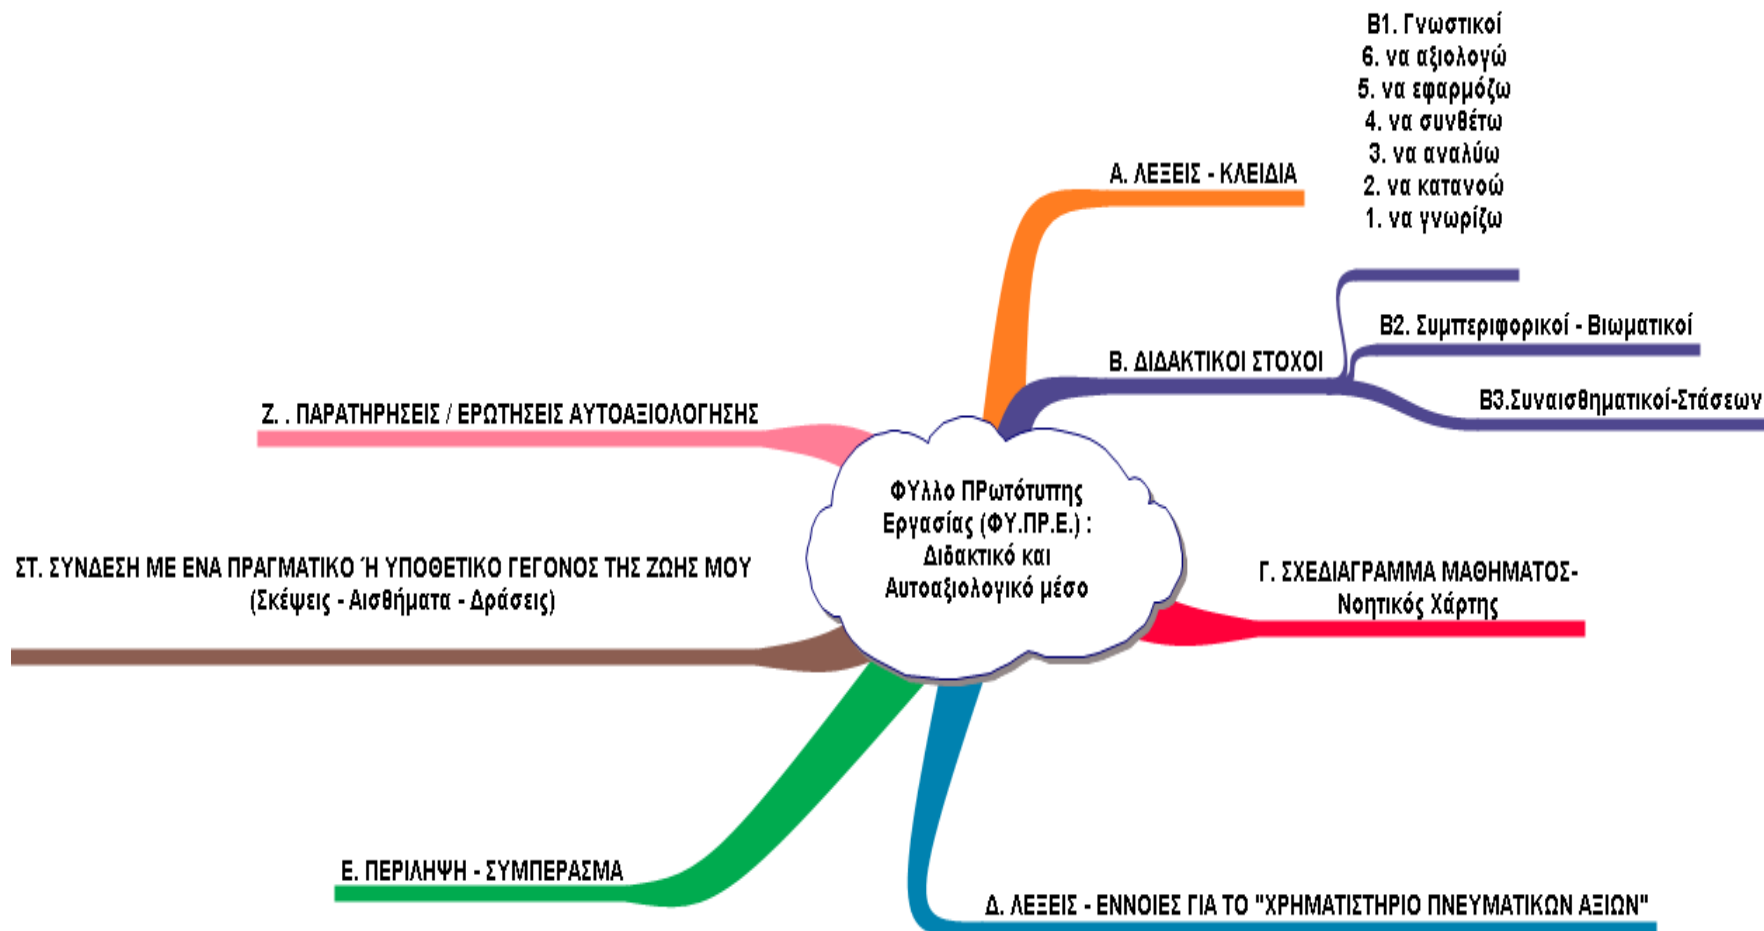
ΦΥλλο ΠΡωτότυπης Εργασίας (ΦΥ.ΠΡ.Ε.) : Διδακτικό και Αυτοαξιολογικό μέσο

Α. ΛΕΞΕΙΣ - ΚΛΕΙΔΙΑ

Β1. Γνωστικοί
6. να αξιολογώ
5. να εφαρμόζω
4. να συνθέτω
3. να αναλύω
2. να κατανοώ
1. να γνωρίζω

Β. ΔΙΔΑΚΤΙΚΟΙ ΣΤΟΧΟΙ

Β2. Συμπεριφορικοί - Βιωματικοί

Β3.Συναισθηματικοί-Στάσεων

Γ. ΣΧΕΔΙΑΓΡΑΜΜΑ ΜΑΘΗΜΑΤΟΣ-Νοητικός Χάρτης

Δ. ΛΕΞΕΙΣ - ΕΝΝΟΙΕΣ ΓΙΑ ΤΟ "ΧΡΗΜΑΤΙΣΤΗΡΙΟ ΠΝΕΥΜΑΤΙΚΩΝ ΑΞΙΩΝ"

Ε. ΠΕΡΙΛΗΨΗ - ΣΥΜΠΕΡΑΣΜΑ

ΣΤ. ΣΥΝΔΕΣΗ ΜΕ ΕΝΑ ΠΡΑΓΜΑΤΙΚΟ Ή ΥΠΟΘΕΤΙΚΟ ΓΕΓΟΝΟΣ ΤΗΣ ΖΩΗΣ ΜΟΥ (Σκέψεις - Αισθήματα - Δράσεις)

Ζ. . ΠΑΡΑΤΗΡΗΣΕΙΣ / ΕΡΩΤΗΣΕΙΣ ΑΥΤΟΑΞΙΟΛΟΓΗΣΗΣ